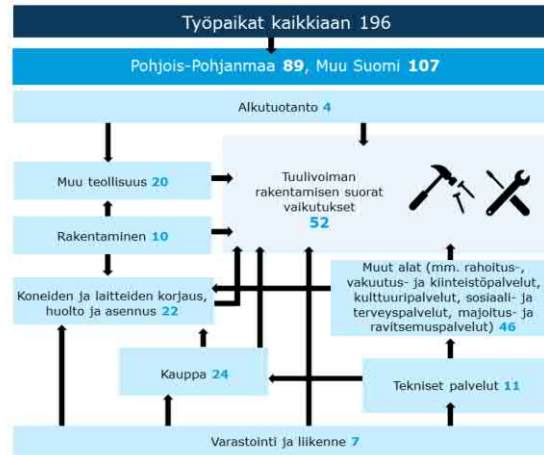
Työpaikat kaikkiaan 196

Pohjois-Pohjanmaa 89, Muu Suomi 107

Alkutuotanto 4

Muu teollisuus 20

Tuulivoiman rakentamisen suorat vaikutukset 52

Rakentaminen 10

Muut alat (mm. rahoitus-, vakuutus- ja kiinteistöpalvelut, kulttuuripalvelut, sosiaali- ja terveyspalvelut, majoitus- ja ravitsemuspalvelut) 46

Koneiden ja laitteiden korjaus, huolto ja asennus 22

Kauppa 24

Tekniset palvelut 11

Varastointi ja liikenne 7